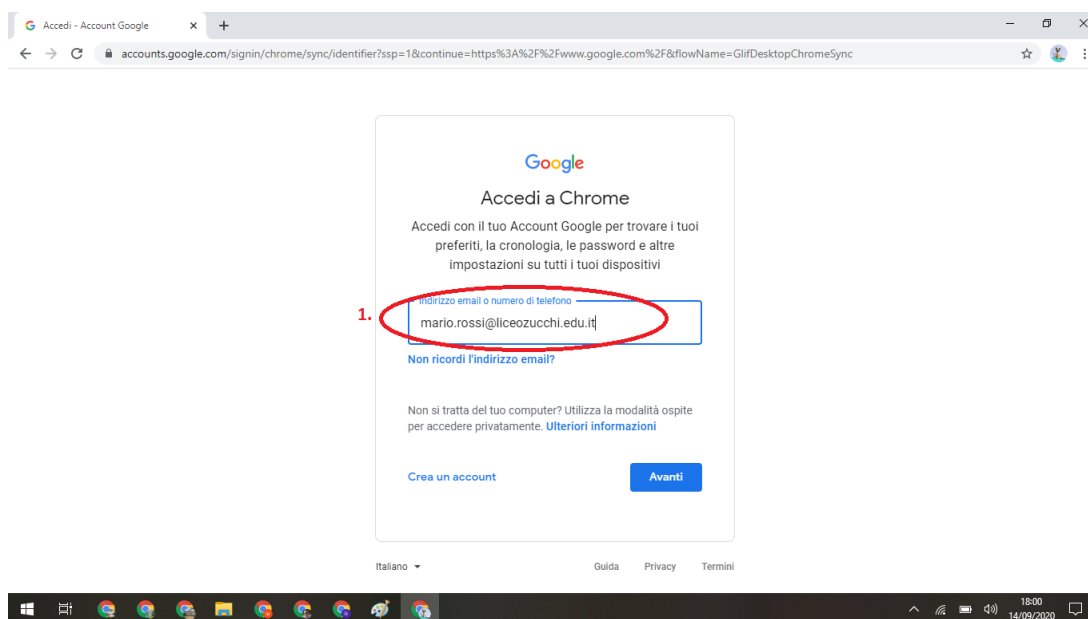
Accedi - Account Google

accounts.google.com/signin/chrome/sync/identifier?ssp=1&continue=https%3A%2F%2Fwww.google.com%2F&flowName=GlifDesktopChromeSync

Google

Accedi a Chrome

Accedi con il tuo Account Google per trovare i tuoi preferiti, la cronologia, le password e altre impostazioni su tutti i tuoi dispositivi

1.

Indirizzo email o numero di telefono

mario.rossi@liceozucchi.edu.it

Non ricordi l'indirizzo email?

Non si tratta del tuo computer? Utilizza la modalità ospite per accedere privatamente. Ulteriori informazioni

Crea un account

Avanti

Italiano

Guida Privacy Termini

18:00
14/09/2020